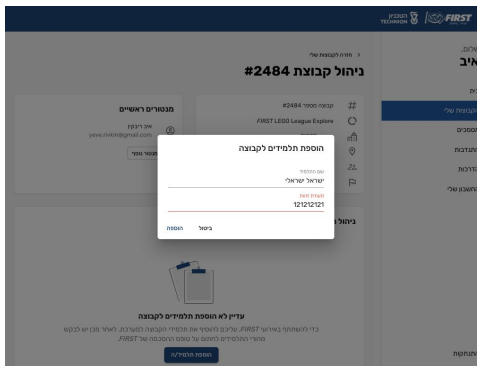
FIRST הטכניון TECHNION

שלום,
איב

קבוצות שלי
מסמכים
התנדבות
הדרכות
החשבון שלי

התנתקות

< חזרה לקבוצות שלי
ניהול קבוצה #2484

קבוצה מספר #2484
FIRST LEGO League Explore

מנטורים ראשיים
איב דינקין
yeve.rinkin@gmail.com
מנטור נוסף

ניהול

הוספת תלמידים לקבוצה
שם התלמיד
ישראל ישראלי
תעודת זהות
121212121
ביטול
הוספה

עדיין לא הוספת תלמידים לקבוצה
כדי להשתתף באירועי FIRST, עליכם להוסיף את תלמידי הקבוצה למערכת. לאחר מכן יש לבקש מהורי התלמידים לחתום על טופס ההסכמה של FIRST.
הוספת תלמיד/ה